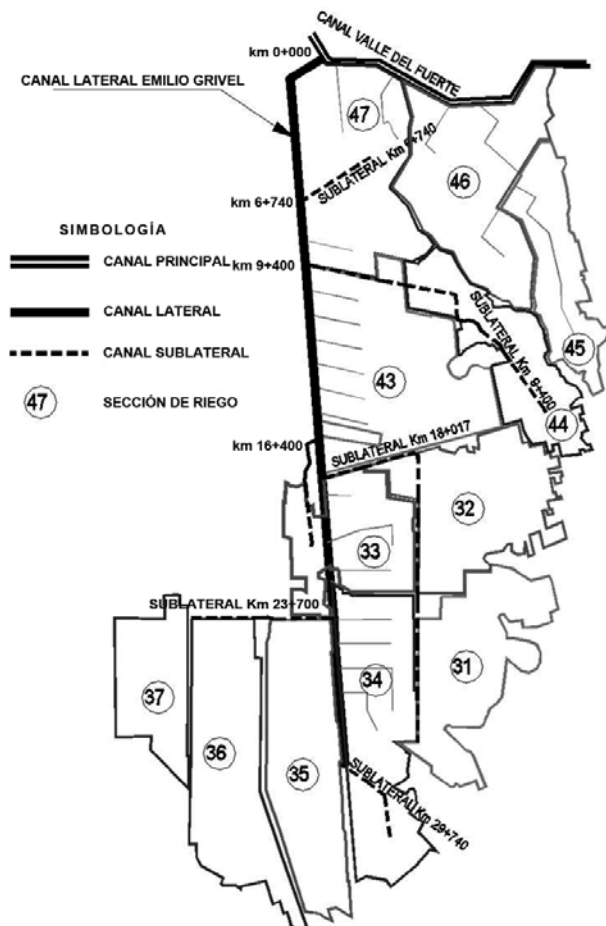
CANAL VALLE DEL FUERTE

km 0+000

CANAL LATERAL EMILIO GRIVEL

47

SUBLATERAL Km 6+740

46

km 6+740

SIMBOLOGÍA

CANAL PRINCIPAL

km 9+400

CANAL LATERAL

SUBLATERAL Km 9+400

CANAL SUBLATERAL

45

47 SECCIÓN DE RIEGO

43

44

km 16+400

SUBLATERAL Km 18+017

32

33

SUBLATERAL Km 23+700

31

37

34

36

35

SUBLATERAL Km 29+740